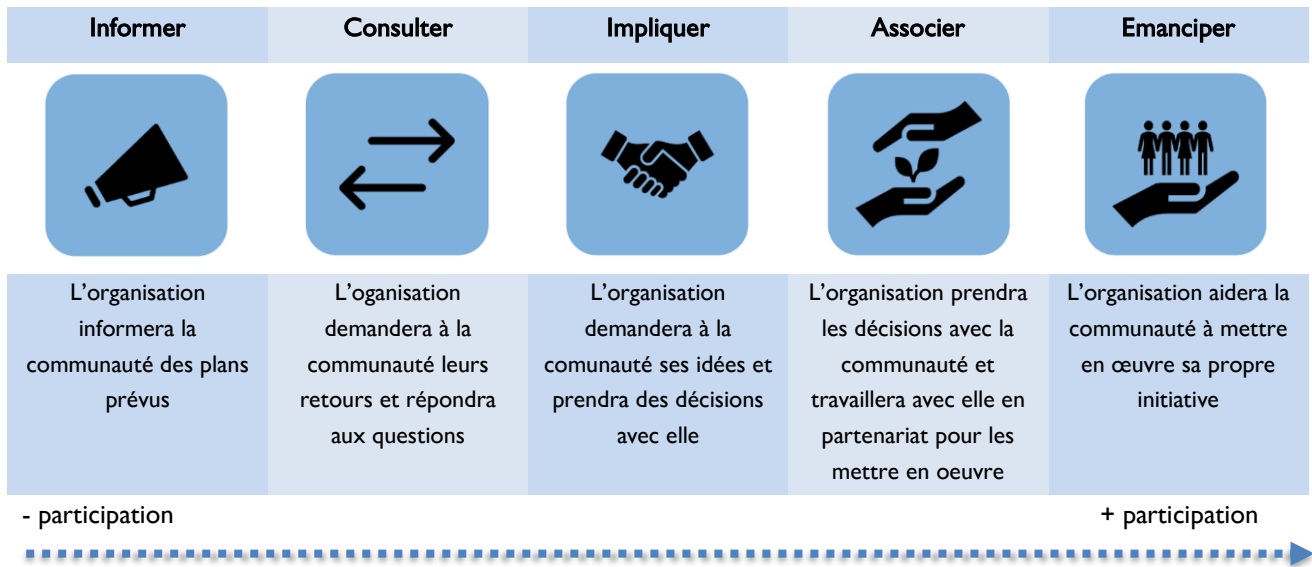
| Informer | Consulter | Impliquer | Associer | Emanciper |
|---|---|---|---|---|
| L’organisation informera la communauté des plans prévus | L’oganisation demandera à la communauté leurs retours et répondra aux questions | L’organisation demandera à la comunauté ses idées et prendra des décisions avec elle | L’organisation prendra les décisions avec la communauté et travaillera avec elle en partenariat pour les mettre en oeuvre | L’organisation aidera la communauté à mettre en œuvre sa propre initiative |

- participation

+ participation